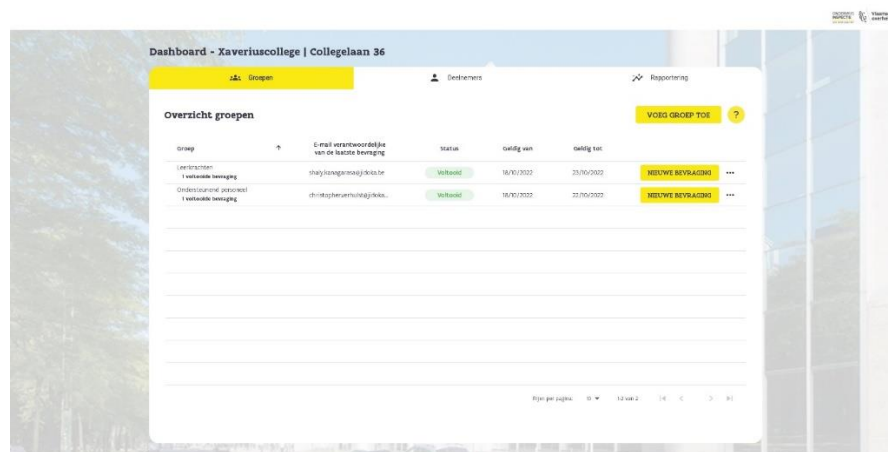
ONDERWIJS INSPECTIE Vlaamse overheid

Dashboard - Xaveriuscollege | Collegelaan 36

Groepen

Beheerders

Rapportering

Overzicht groepen

VOEG GROEP TOE

?

| Groep | E-mail verantwoordelijke van de laatste bevraging | Status | Geldig van | Geldig tot | | |
|---|---|---|---|---|---|---|
| Leerkrachten 1 voltooide bevraging | shaly.kanagarasa@jidoka.be | Voltooid | 18/10/2022 | 23/10/2022 | NIEUWE BEVRAGING | ••• |
| Ondersteunend personeel 1 voltooide bevraging | christopher.vernuis@jidoka... | Voltooid | 18/10/2022 | 22/10/2022 | NIEUWE BEVRAGING | ••• |

Rijen per pagina: 10 1-2 van 2